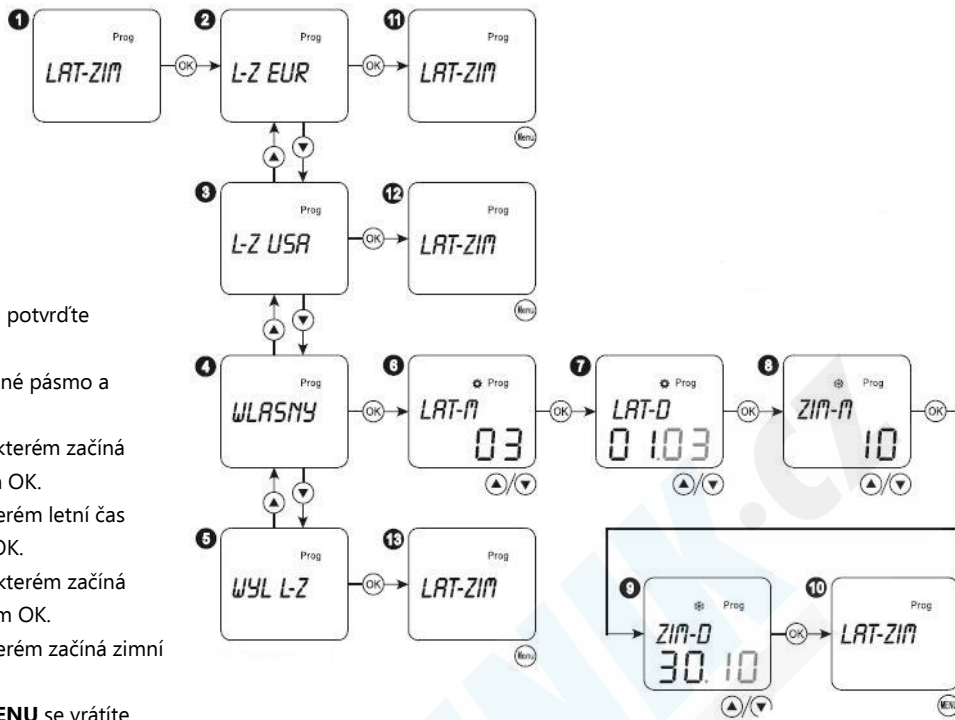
1
Prog
LAT-ZIM
OK
2
Prog
L-Z EUR
OK
11
Prog
LAT-ZIM
Menu

3
Prog
L-Z USA
OK
12
Prog
LAT-ZIM
Menu

potvrďte

né pásmo a

kterém začíná
m OK.
erém letní čas
OK.
kterém začíná
m OK.
erém začíná zimní

ENU se vrátíte

4
Prog
WLASNY
OK
6
Prog
LAT-M
03
OK
7
Prog
LAT-D
01.03
OK
8
Prog
ZIM-M
10
OK

5
Prog
WYL L-Z
OK
13
Prog
LAT-ZIM
Menu

9
Prog
ZIM-D
30.10
OK
10
Prog
LAT-ZIM
MENU